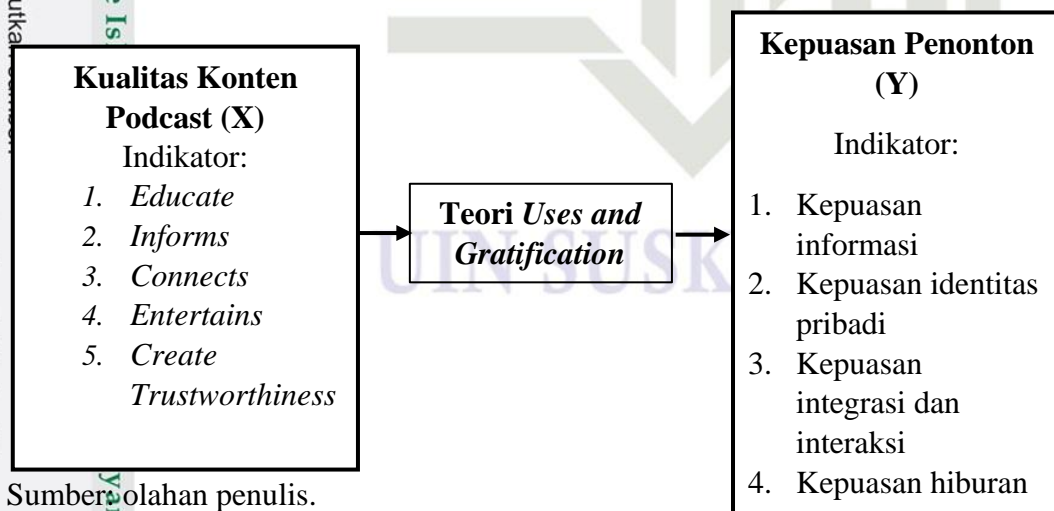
Kualitas Konten Podcast (X)

Indikator:

1. Educate
2. Informs
3. Connects
4. Entertains
5. Create Trustworthiness

Teori Uses and Gratification

Kepuasan Penonton (Y)

Indikator:

1. Kepuasan informasi
2. Kepuasan identitas pribadi
3. Kepuasan integrasi dan interaksi
4. Kepuasan hiburan

Sumber: olahan penulis.